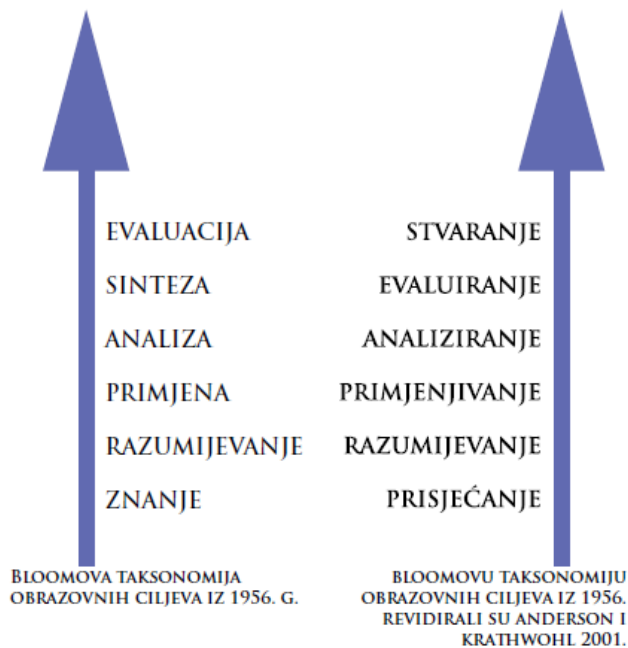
EVALUACIJA
SINTEZA
ANALIZA
PRIMJENA
RAZUMIJEVANJE
ZNANJE

BLOOMOVA TAKSONOMIJA OBRAZOVNIH CILJEVA IZ 1956. G.

STVARANJE
EVALUIRANJE
ANALIZIRANJE
PRIMJENJIVANJE
RAZUMIJEVANJE
PRISJEĆANJE

BLOOMOVU TAKSONOMIJU OBRAZOVNIH CILJEVA IZ 1956. REVIDIRALI SU ANDERSON I KRATHWOHL 2001.